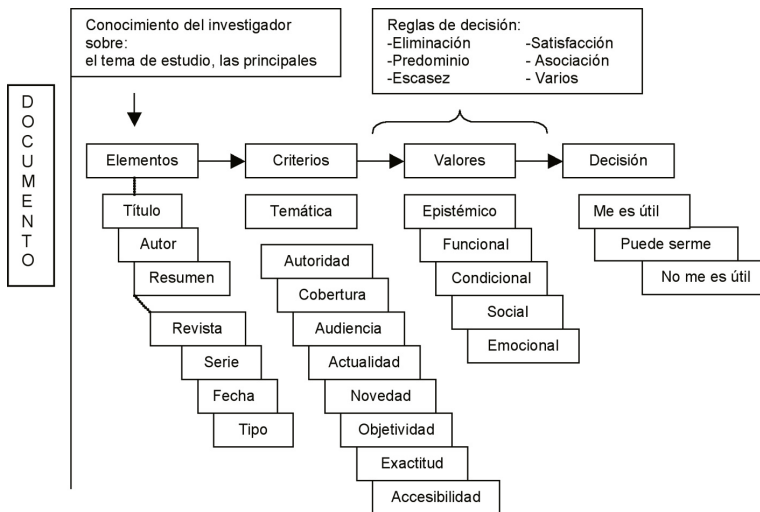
Conocimiento del investigador sobre:
el tema de estudio, las principales

Reglas de decisión:
-Eliminación
-Predominio
-Escasez
-Satisfacción
- Asociación
- Varios

D
O
C
U
M
E
N
T
O

Elementos
Criterios
Valores
Decisión

Título
Autor
Resumen
Revista
Serie
Fecha
Tipo

Temática
Autoridad
Cobertura
Audiencia
Actualidad
Novedad
Objetividad
Exactitud
Accesibilidad

Epistémico
Funcional
Condicional
Social
Emocional

Me es útil
Puede serme
No me es útil